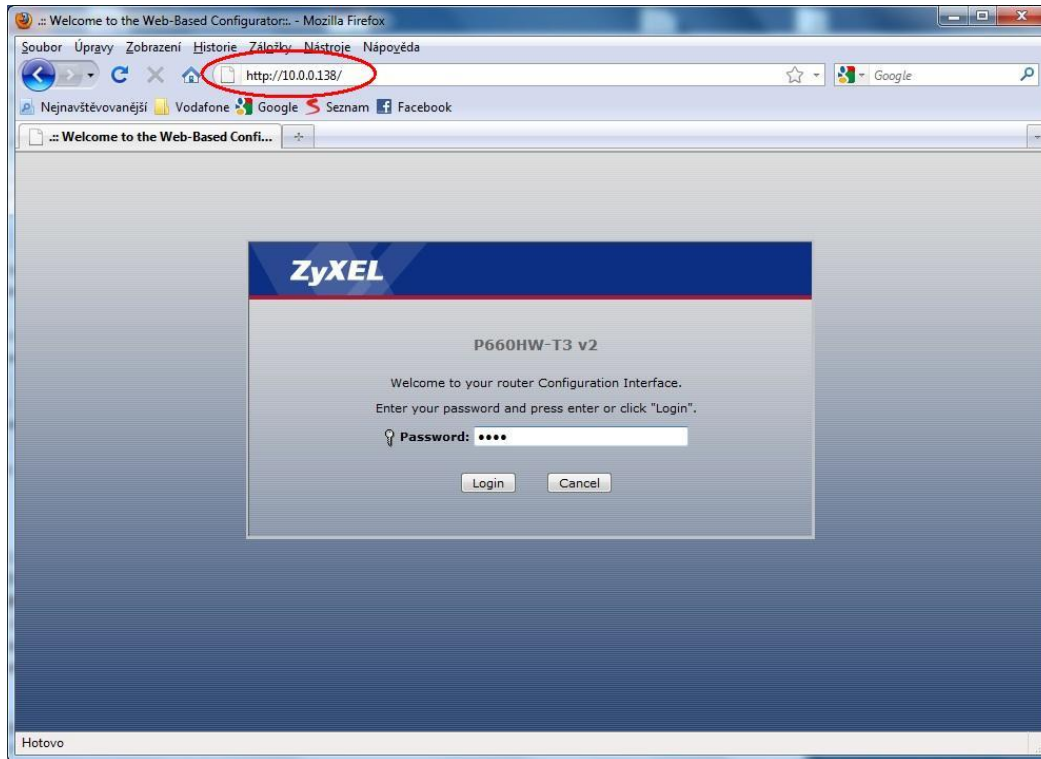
.:: Welcome to the Web-Based Configurator::. - Mozilla Firefox

Soubor Úpravy Zobrazení Historie Záložky Nástroje Nápověda

http://10.0.0.138/

Google

Nejnavštěvovanější Vodafone Google Seznam Facebook

.:: Welcome to the Web-Based Confi...

ZyXEL

P660HW-T3 v2

Welcome to your router Configuration Interface.

Enter your password and press enter or click "Login".

Password: ••••

Login Cancel

Hotovo